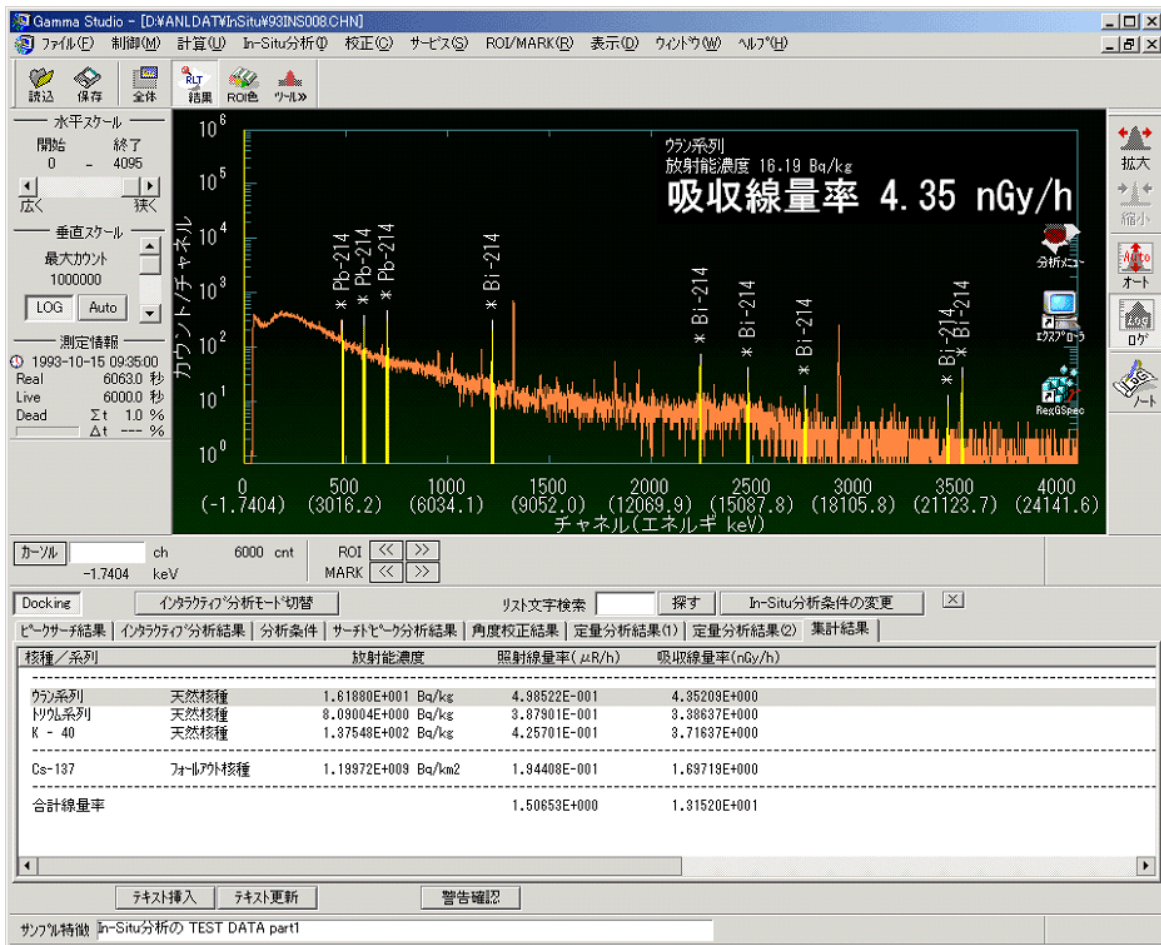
Gamma Studio - [D:¥ANLDAT¥InSitu¥93INS008.CHN]

ファイル(F) 制御(M) 計算(U) In-Situ分析(I) 校正(C) サービス(S) ROI/MARK(R) 表示(D) ウィンドウ(W) ヘルプ(H)

読込 保存 全体 結果 ROI色 ツール»

水平スケール
開始 終了
0 - 4095
広く 狭く

垂直スケール
最大カウント
1000000
LOG Auto

測定情報
1993-10-15 09:35:00
Real 6063.0 秒
Live 6000.0 秒
Dead Σt 1.0 %
Δt --- %

ウラン系列
放射能濃度 16.19 Bq/kg
吸収線量率 4.35 nGy/h

$10^6$
$10^5$
$10^4$
$10^3$
$10^2$
$10^1$
$10^0$

カウント/チャネル

＊Pb-214 ＊Pb-214 ＊Pb-214 ＊Bi-214 ＊Bi-214 ＊Bi-214 ＊Bi-214 ＊Bi-214 ＊Bi-214

0 500 1000 1500 2000 2500 3000 3500 4000
(-1.7404) (3016.2) (6034.1) (9052.0) (12069.9) (15087.8) (18105.8) (21123.7) (24141.6)
チャネル(エネルギ keV)

分析メニュー
エクスプローラ
RegGSpec

拡大
縮小
オート
ログ
ノート

カーソル ch 6000 cnt
-1.7404 keV
ROI << >>
MARK << >>

Docking インタラクティブ分析モード切替 リスト文字検索 探す In-Situ分析条件の変更

ピークサーチ結果 | インタラクティブ分析結果 | 分析条件 | サーチトピーク分析結果 | 角度校正結果 | 定量分析結果(1) | 定量分析結果(2) | 集計結果

| 核種／系列 | | 放射能濃度 | 照射線量率(μR/h) | 吸収線量率(nGy/h) |
|---|---|---|---|---|
| ウラン系列 | 天然核種 | 1.61880E+001 Bq/kg | 4.98522E-001 | 4.35209E+000 |
| トリウム系列 | 天然核種 | 8.09004E+000 Bq/kg | 3.87901E-001 | 3.38637E+000 |
| K - 40 | 天然核種 | 1.37548E+002 Bq/kg | 4.25701E-001 | 3.71637E+000 |
| Cs-137 | フォールアウト核種 | 1.19972E+009 Bq/km2 | 1.94408E-001 | 1.69719E+000 |
| 合計線量率 | | | 1.50653E+000 | 1.31520E+001 |

テキスト挿入 テキスト更新 警告確認

サンプル特徴 In-Situ分析の TEST DATA part1